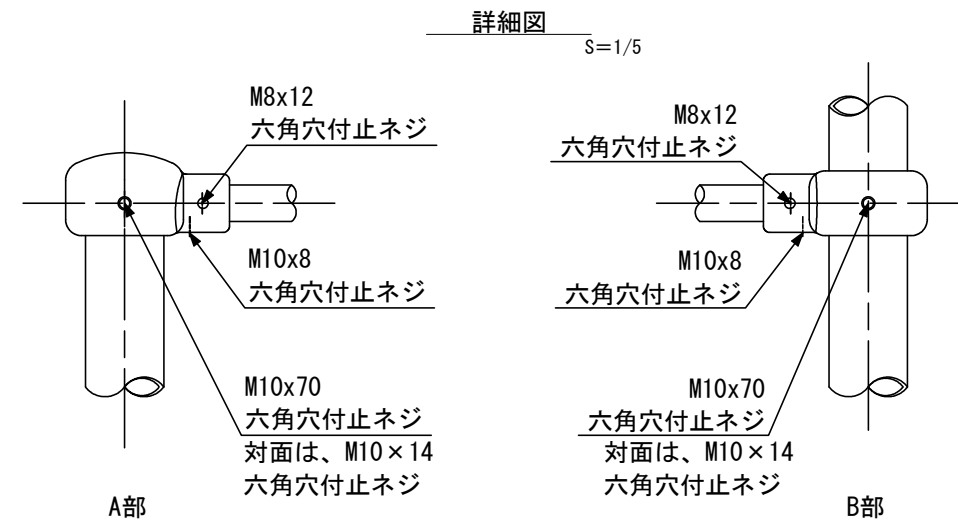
詳細図
S=1/5

M8x12
六角穴付止ネジ

M10x8
六角穴付止ネジ

M10x70
六角穴付止ネジ
対面は、M10×14
六角穴付止ネジ

A部

M8x12
六角穴付止ネジ

M10x8
六角穴付止ネジ

M10x70
六角穴付止ネジ
対面は、M10×14
六角穴付止ネジ

B部